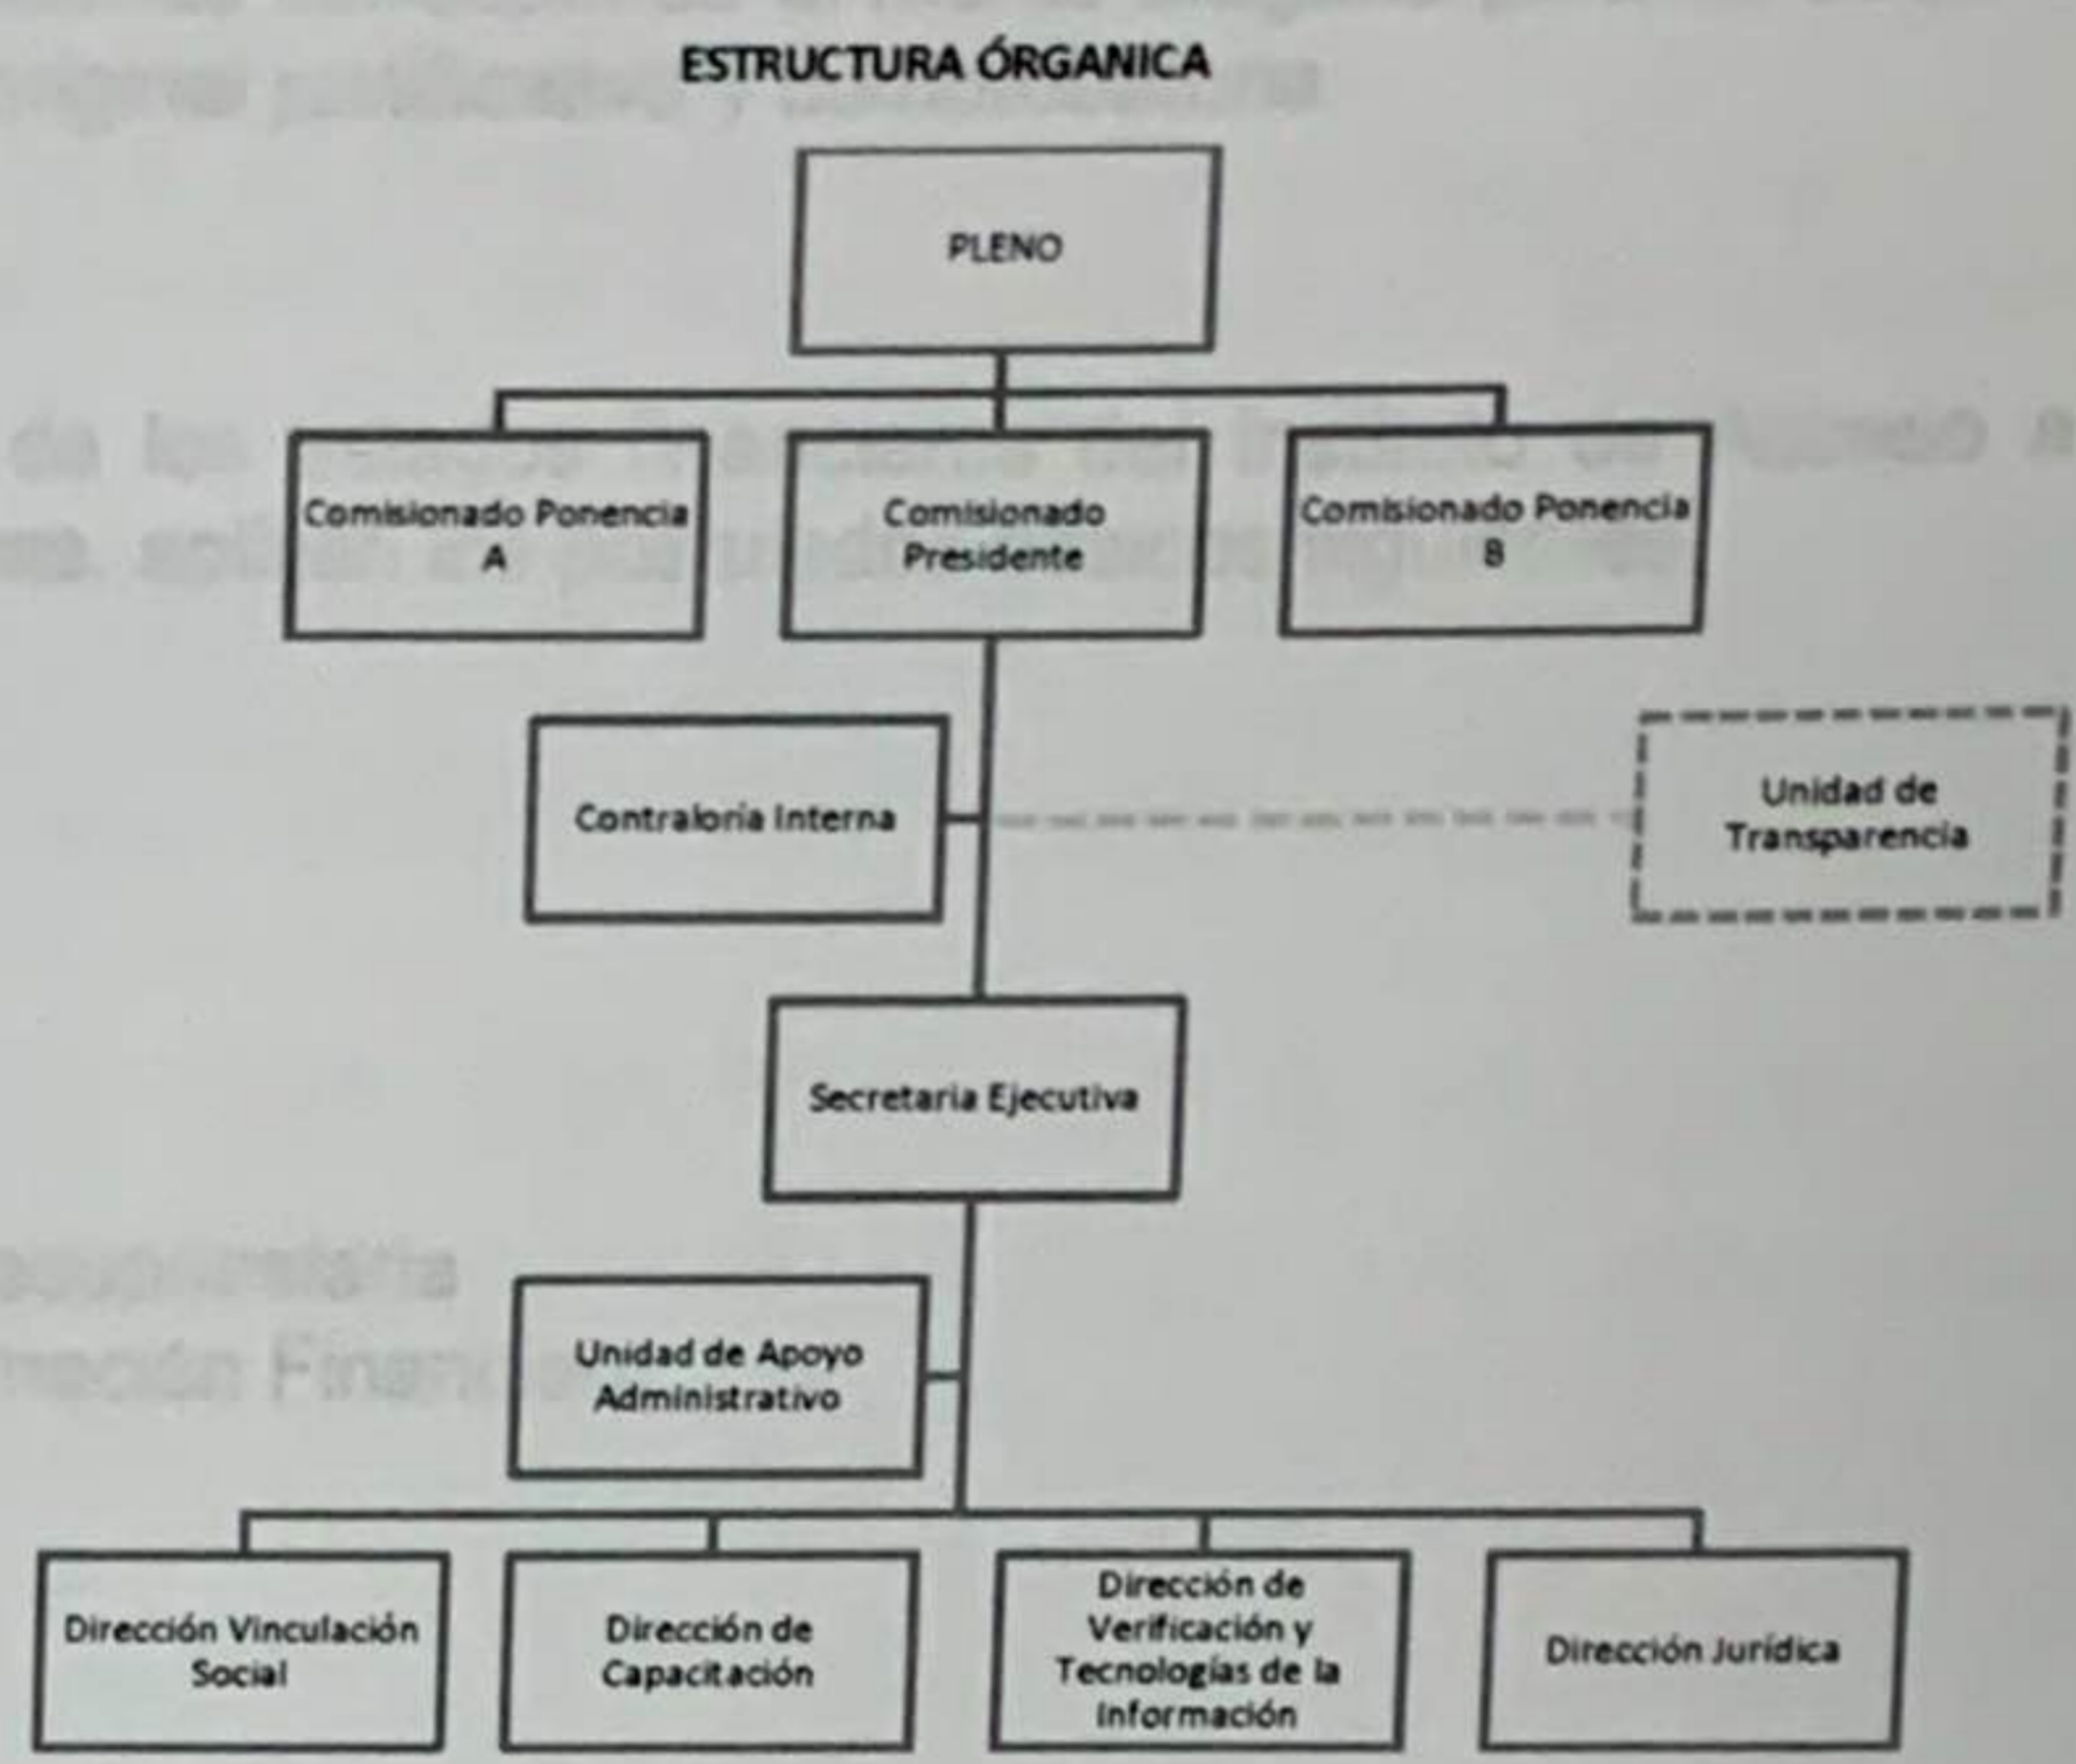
ESTRUCTURA ÓRGANICA

PLENO

Comisionado Ponencia A

Comisionado Presidente

Comisionado Ponencia B

Contraloria Interna

Unidad de Transparencia

Secretaria Ejecutiva

Unidad de Apoyo Administrativo

Dirección Vinculación Social

Dirección de Capacitación

Dirección de Verificación y Tecnologías de la Información

Dirección Jurídica